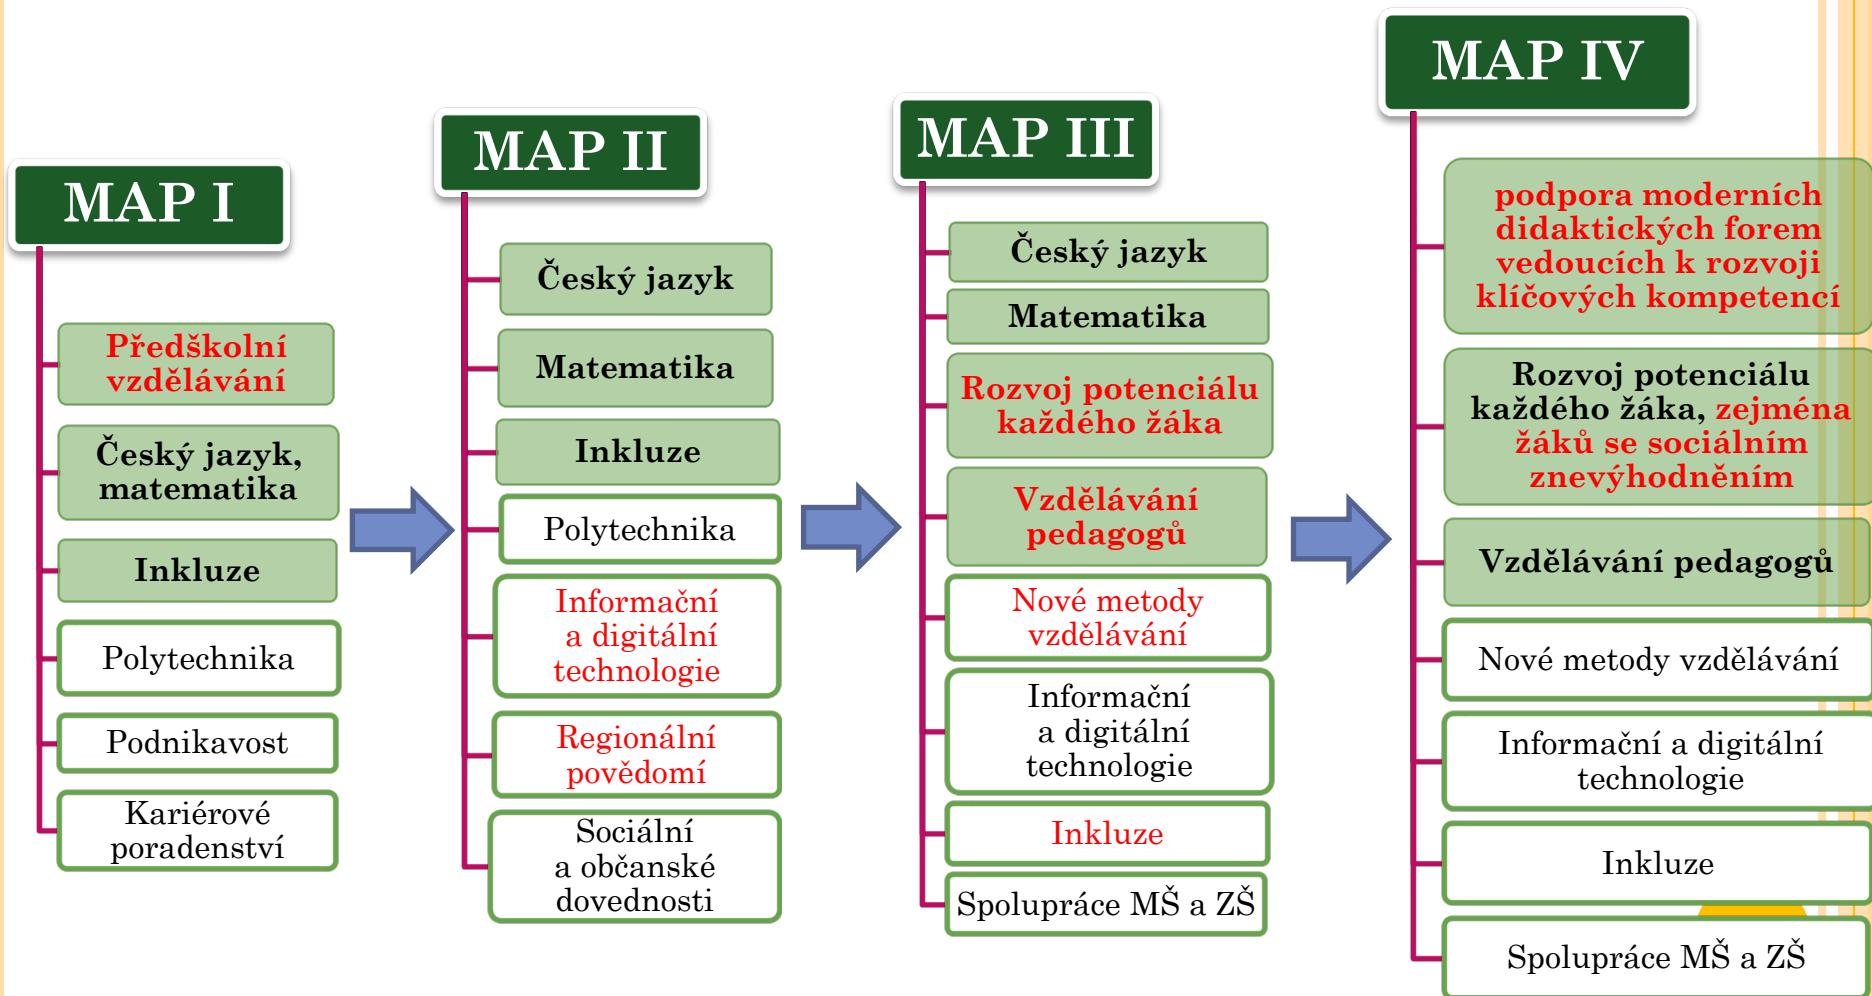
MAP I

Předškolní vzdělávání

Český jazyk, matematika

Inkluze

Polytechnika

Podnikavost

Kariérové poradenství

MAP II

Český jazyk

Matematika

Inkluze

Polytechnika

Informační a digitální technologie

Regionální povědomí

Sociální a občanské dovednosti

MAP III

Český jazyk

Matematika

Rozvoj potenciálu každého žáka

Vzdělávání pedagogů

Nové metody vzdělávání

Informační a digitální technologie

Inkluze

Spolupráce MŠ a ZŠ

MAP IV

podpora moderních didaktických forem vedoucích k rozvoji klíčových kompetencí

Rozvoj potenciálu každého žáka, zejména žáků se sociálním znevýhodněním

Vzdělávání pedagogů

Nové metody vzdělávání

Informační a digitální technologie

Inkluze

Spolupráce MŠ a ZŠ